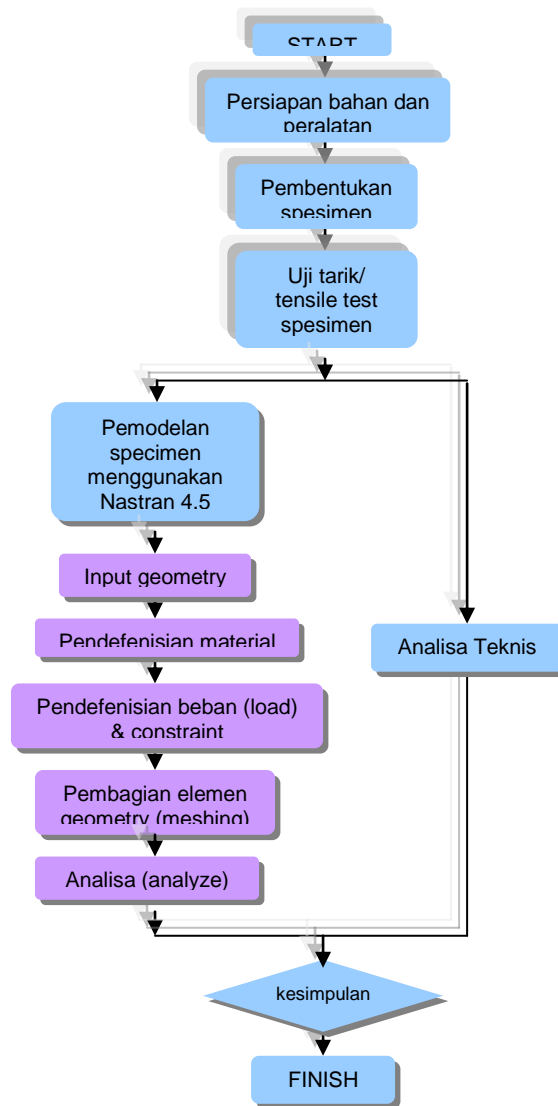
START

Persiapan bahan dan peralatan

Pembentukan spesimen

Uji tarik/ tensile test spesimen

Pemodelan specimen menggunakan Nastran 4.5

Input geometry

Pendefenisian material

Pendefenisian beban (load) & constraint

Pembagian elemen geometry (meshing)

Analisa (analyze)

Analisa Teknis

kesimpulan

FINISH